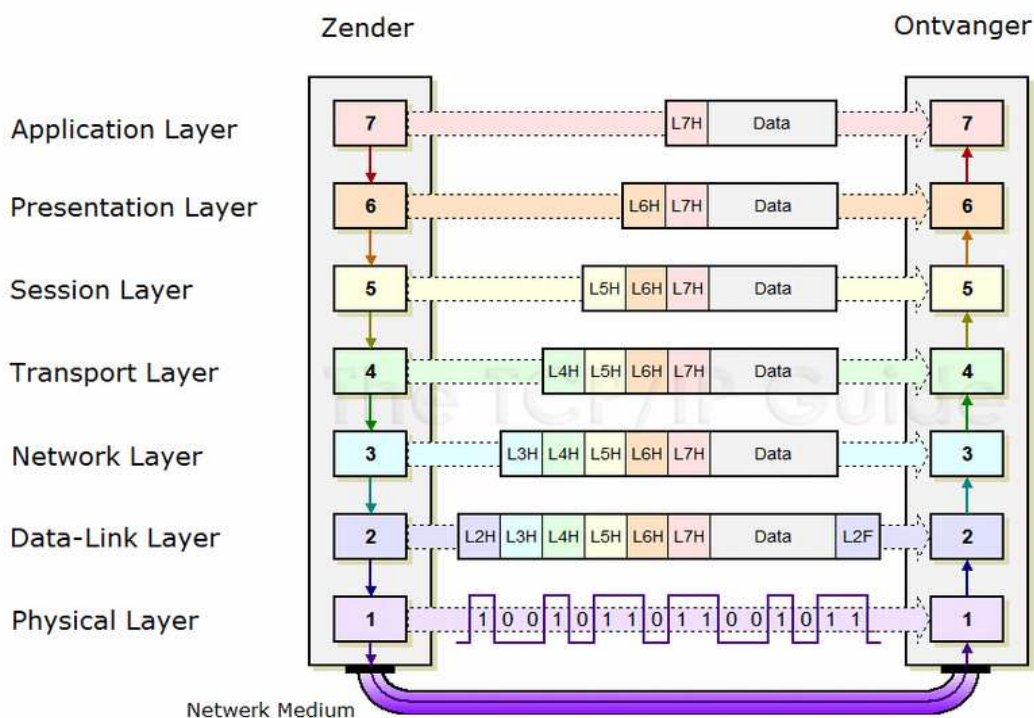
Zender

Ontvanger

Application Layer
Presentation Layer
Session Layer
Transport Layer
Network Layer
Data-Link Layer
Physical Layer

| 7 | L7H Data | 7 |
|---|---|---|
| 6 | L6H L7H Data | 6 |
| 5 | L5H L6H L7H Data | 5 |
| 4 | L4H L5H L6H L7H Data | 4 |
| 3 | L3H L4H L5H L6H L7H Data | 3 |
| 2 | L2H L3H L4H L5H L6H L7H Data L2F | 2 |
| 1 | 1 0 0 1 0 1 1 0 1 1 0 0 1 0 1 1 | 1 |

The TCP/IP Guide

Netwerk Medium